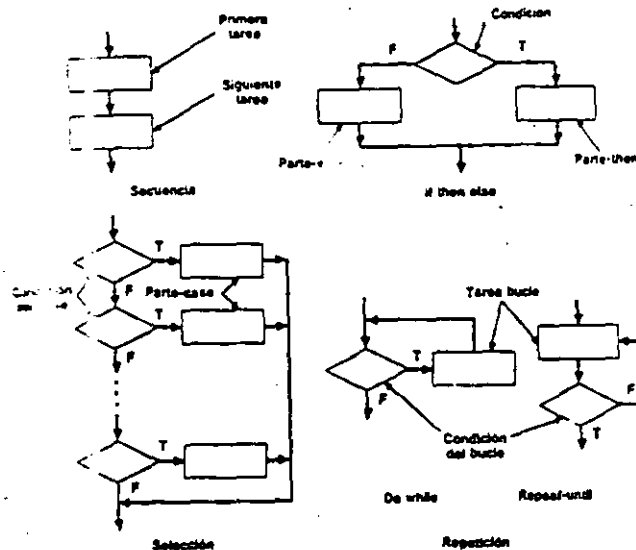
Primera tarea

Siguiente tarea

Secuencia

Condicion

F

T

Parte-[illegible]

Parte-then

If then else

T

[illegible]

F

Parte-case

T

F

T

F

Selección

Tarea bucle

T

F

Condición del bucle

F

T

Do while

Repeat-until

Repetición